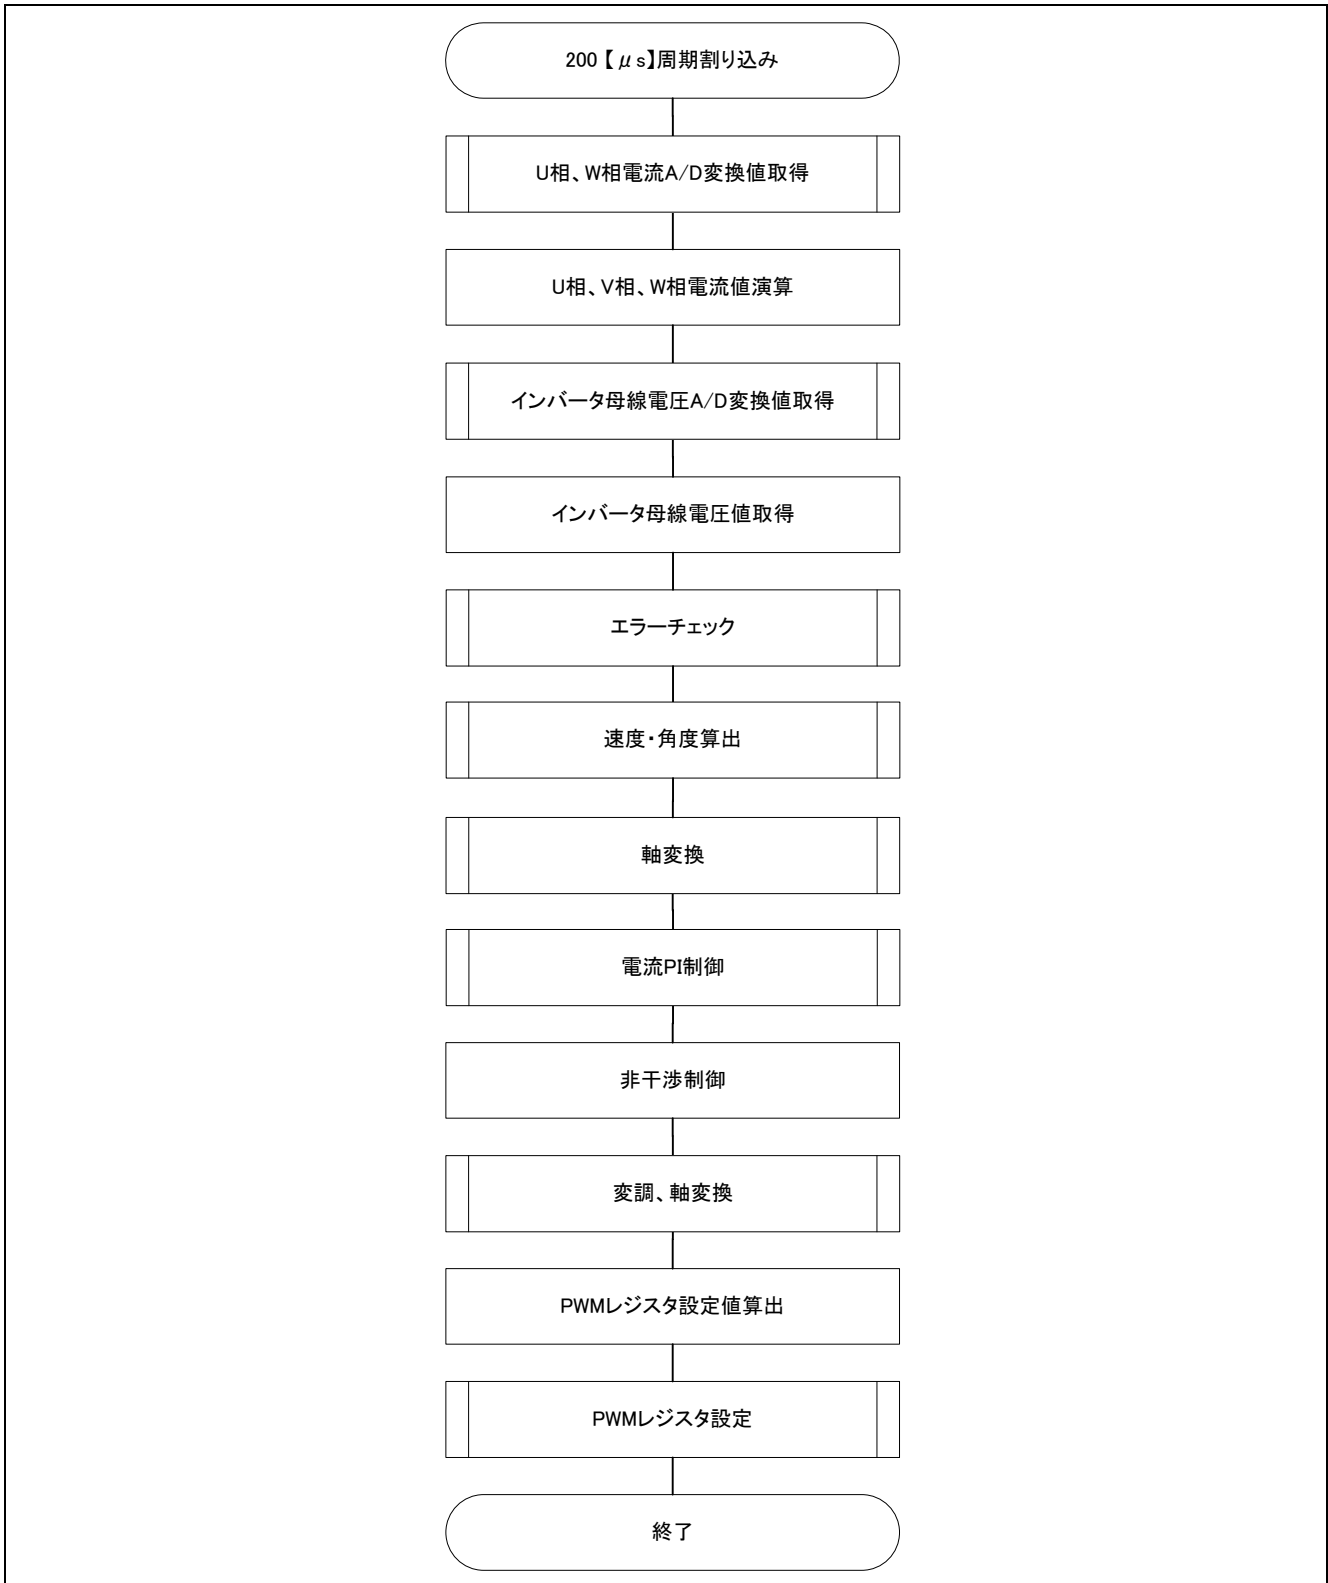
200【μs】周期割り込み

U相、W相電流A/D変換値取得

U相、V相、W相電流値演算

インバータ母線電圧A/D変換値取得

インバータ母線電圧値取得

エラーチェック

速度・角度算出

軸変換

電流PI制御

非干渉制御

変調、軸変換

PWMレジスタ設定値算出

PWMレジスタ設定

終了